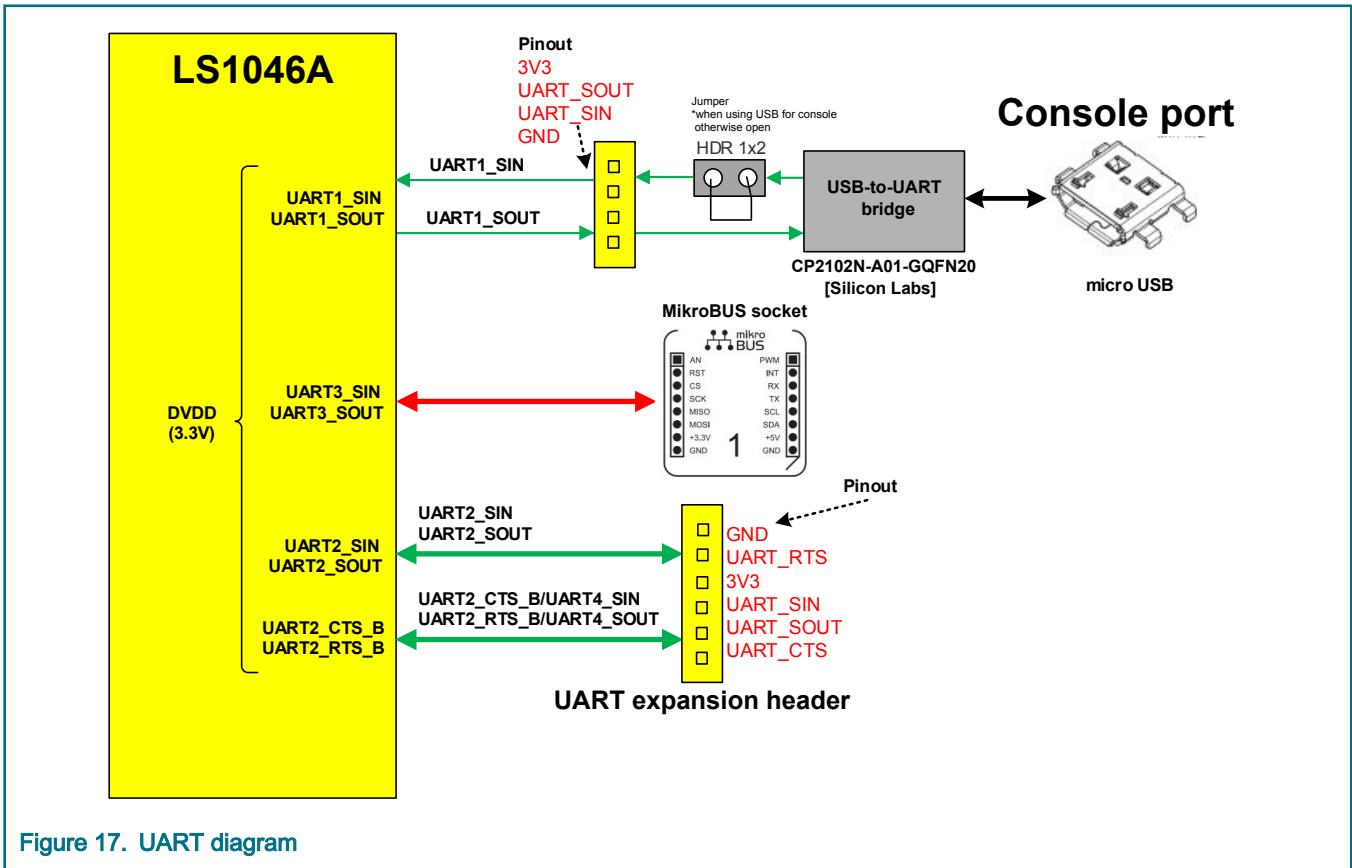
LS1046A

Pinout
3V3
UART_SOUT
UART_SIN
GND

Jumper
*when using USB for console otherwise open

HDR 1x2

Console port

UART1_SIN

UART1_SIN
UART1_SOUT

UART1_SOUT

USB-to-UART bridge

CP2102N-A01-GQFN20
[Silicon Labs]

micro USB

MikroBUS socket

mikro BUS

AN
RST
CS
SCK
MISO
MOSI
+3.3V
GND

PWM
INT
RX
TX
SCL
SDA
+5V
GND

1

DVDD
(3.3V)

UART3_SIN
UART3_SOUT

Pinout

UART2_SIN
UART2_SOUT

UART2_SIN
UART2_SOUT

GND
UART_RTS
3V3
UART_SIN
UART_SOUT
UART_CTS

UART2_CTS_B/UART4_SIN
UART2_RTS_B/UART4_SOUT

UART2_CTS_B
UART2_RTS_B

UART expansion header

Figure 17. UART diagram